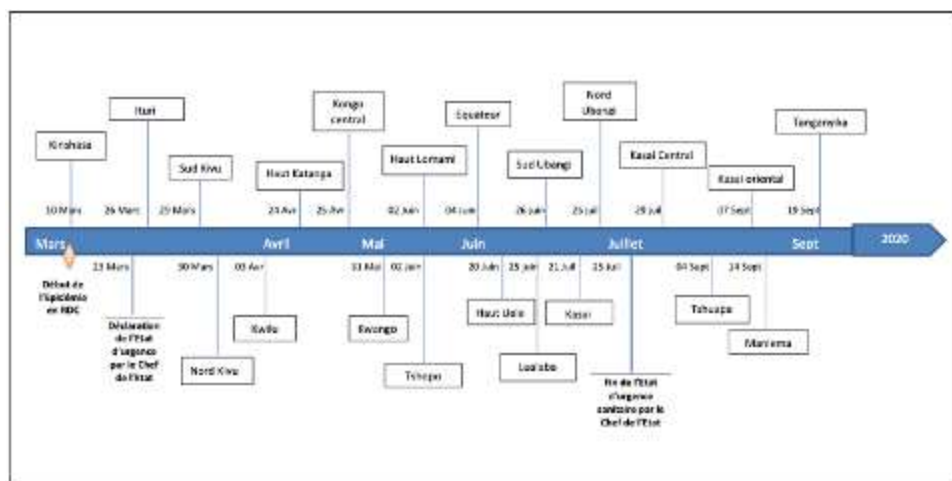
Kinshasa

Ituri

Sud Kivu

Haut Katanga

Kongo central

Haut Lomami

Equateur

Sud Ubangi

Nord Ubangi

Kasai Central

Kasai oriental

Tanganyika

10 Mars 26 Mars 29 Mars 24 Avr 25 Avr 02 Juin 04 Juin 26 Juin 25 Juil 29 Juil 17 Sept 19 Sept

Mars Avril Mai Juin Juillet Sept 2020

23 Mars 30 Mars 09 Avr 31 Mai 02 Juin 20 Juin 25 Juin 21 Juil 23 Juil 04 Sept 14 Sept

Début de l'Epidémie en RDC

Déclaration de l'Etat d'urgence par le Chef de l'Etat

Nord Kivu

Kwilu

Kwango

Tshopo

Haut Uele

Lualaba

Kasai

Fin de l'Etat d'urgence sanitaire par le Chef de l'Etat

Tshuapa

Maniema